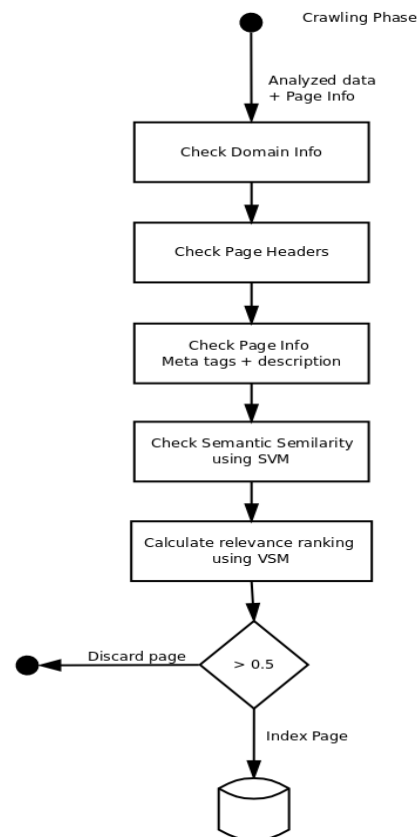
Crawling Phase

Analyzed data
+ Page Info

Check Domain Info

Check Page Headers

Check Page Info
Meta tags + description

Check Semantic Semilarity
using SVM

Calculate relevance ranking
using VSM

Discard page

> 0.5

Index Page